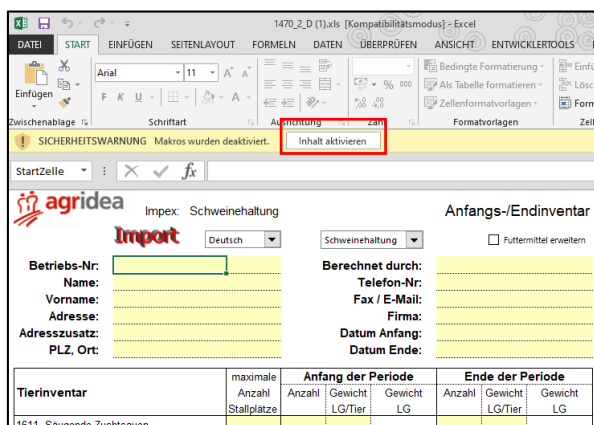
1470_2_D (1).xls [Kompatibilitätsmodus] - Excel

DATEI START EINFÜGEN SEITENLAYOUT FORMELN DATEN ÜBERPRÜFEN ANSICHT ENTWICKLERTOOLS

Einfügen
Arial 11
F K U
Zwischenablage
Schriftart
Ausrichtung
Zahl
% 000
Bedingte Formatierung
Als Tabelle formatieren
Zellenformatvorlagen
Formatvorlagen
Einfü
Lösc
Form
Zell

SICHERHEITSWARNUNG Makros wurden deaktiviert. Inhalt aktivieren

StartZelle $f_x$

agridea
Impex: Schweinehaltung
Anfangs-/Endinventar
Import
Deutsch
Schweinehaltung
Futtermittel erweitern

Betriebs-Nr:
Name:
Vorname:
Adresse:
Adresszusatz:
PLZ, Ort:
Berechnet durch:
Telefon-Nr:
Fax / E-Mail:
Firma:
Datum Anfang:
Datum Ende:

| Tierinventar | maximale Anzahl Stallplätze | Anfang der Periode | | | Ende der Periode | | |
|---|---|---|---|---|---|---|---|
| | | Anzahl | Gewicht LG/Tier | Gewicht LG | Anzahl | Gewicht LG/Tier | Gewicht LG |

1611 Säugende Zuchtsauen